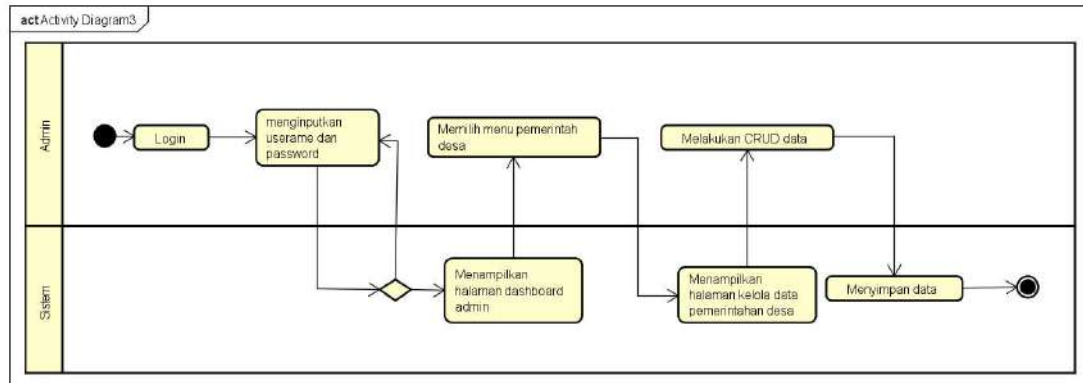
act Activity Diagram3

Admin

Login

menginputkan userame dan password

Memilih menu pemerintah desa

Melakukan CRUD data

Sistem

Menampilkan halaman dashboard admin

Menampilkan halaman kelola data pemerintahan desa

Menyimpan data